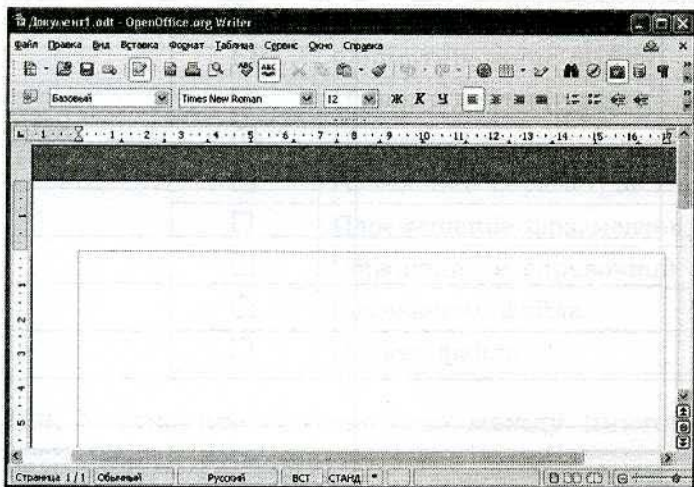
Документ1.odt - OpenOffice.org Writer

Файл Правка Вид Вставка Формат Таблица Сервис Окно Справка

Базовый
Times New Roman
12
Ж К Ч

1 2 3 4 5 6 7 8 9 10 11 12 13 14 15 16 17

Страница 1 / 1 Обычный Русский ВСТ СТАНД *